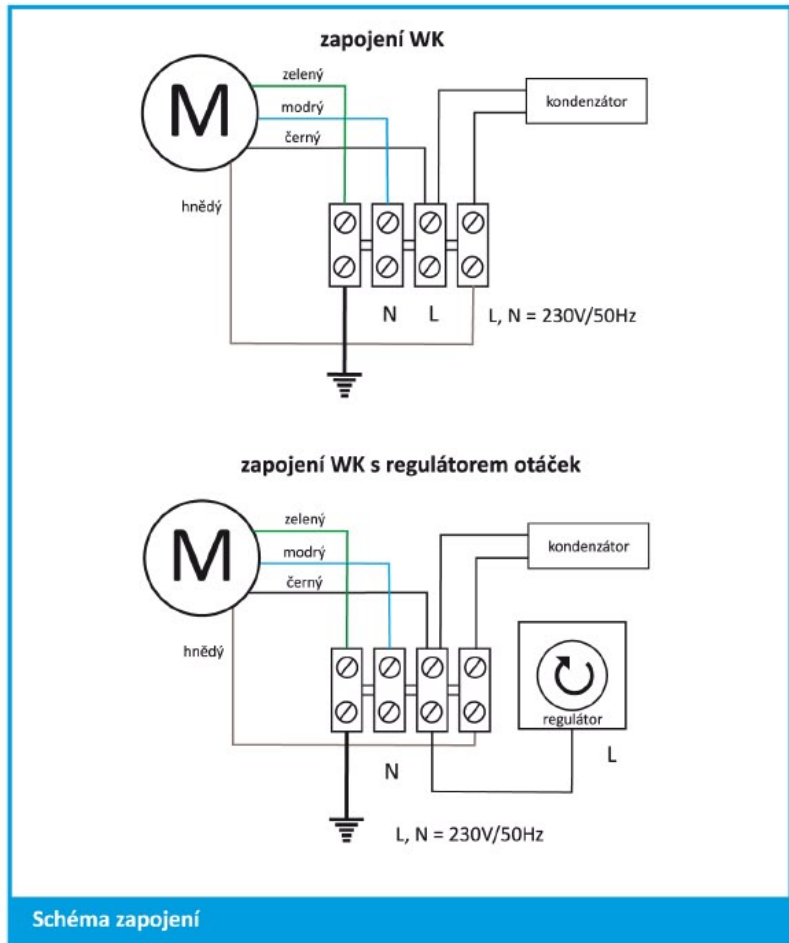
zapojení WK

M

zelený

modrý

černý

kondenzátor

hnědý

N L

L, N = 230V/50Hz

zapojení WK s regulátorem otáček

M

zelený

modrý

černý

kondenzátor

hnědý

regulátor

N

L

L, N = 230V/50Hz

Schéma zapojení